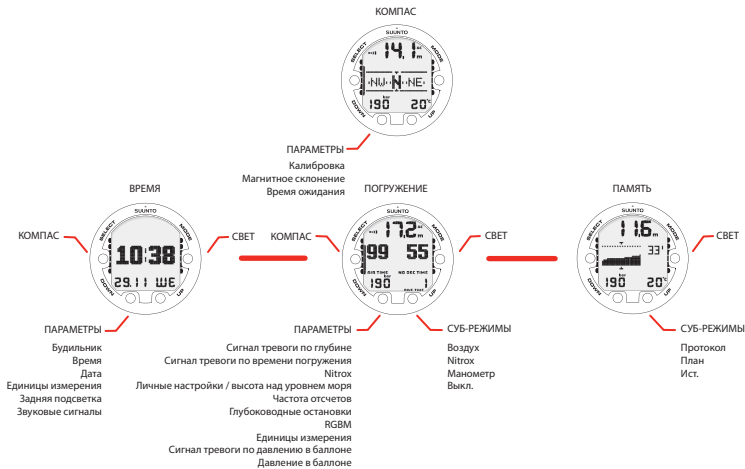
КОМПАС

SUUNTO
SELECT
MODE
DOWN
UP
14.1 m
NW N NE
bar
190
20°C

ПАРАМЕТРЫ
Калибровка
Магнитное склонение
Время ожидания

ВРЕМЯ

SUUNTO
SELECT
MODE
DOWN
UP
10:38
29.11 WE

КОМПАС
СВЕТ

ПАРАМЕТРЫ
Будильник
Время
Дата
Единицы измерения
Задняя подсветка
Звуковые сигналы

ПОГРУЖЕНИЕ

SUUNTO
SELECT
MODE
DOWN
UP
17.2 m
99
55
DIVE TIME
NO DEC TIME
bar
190
1

КОМПАС
СВЕТ

ПАРАМЕТРЫ
Сигнал тревоги по глубине
Сигнал тревоги по времени погружения
Nitrox
Личные настройки / высота над уровнем моря
Частота отсчетов
Глубоководные остановки
RGBM
Единицы измерения
Сигнал тревоги по давлению в баллоне
Давление в баллоне

СУБ-РЕЖИМЫ
Воздух
Nitrox
Манометр
Выкл.

ПАМЯТЬ

SUUNTO
SELECT
MODE
DOWN
UP
11.6 m
33'
bar
190
20°C

СВЕТ

СУБ-РЕЖИМЫ
Протокол
План
Ист.